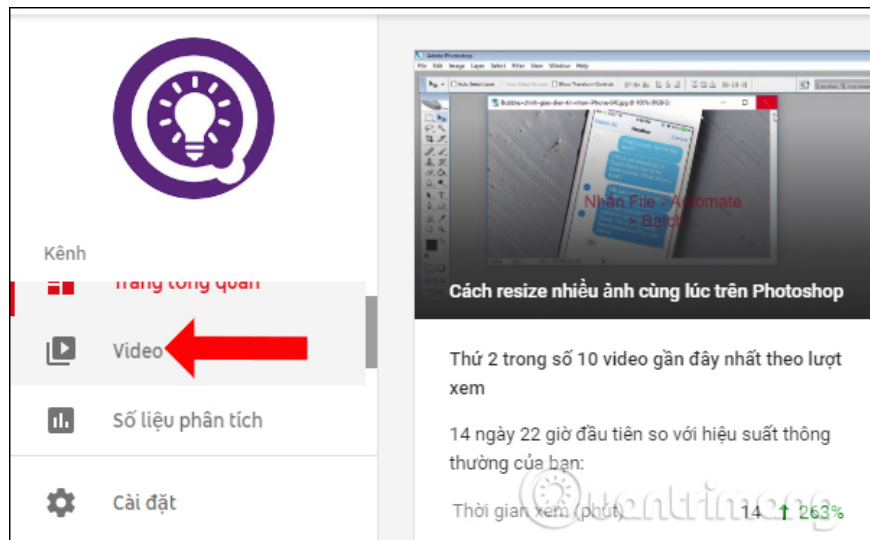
Kênh

Trang tổng quan

Video

Số liệu phân tích

Cài đặt

Adobe Photoshop

File Edit Image Layer Select Filter View Window Help

Nhấn File > Automate > Batch

Cách resize nhiều ảnh cùng lúc trên Photoshop

Thứ 2 trong số 10 video gần đây nhất theo lượt xem

14 ngày 22 giờ đầu tiên so với hiệu suất thông thường của bạn:

Thời gian xem (phút) 14 ↑ 263%

Quantrimang